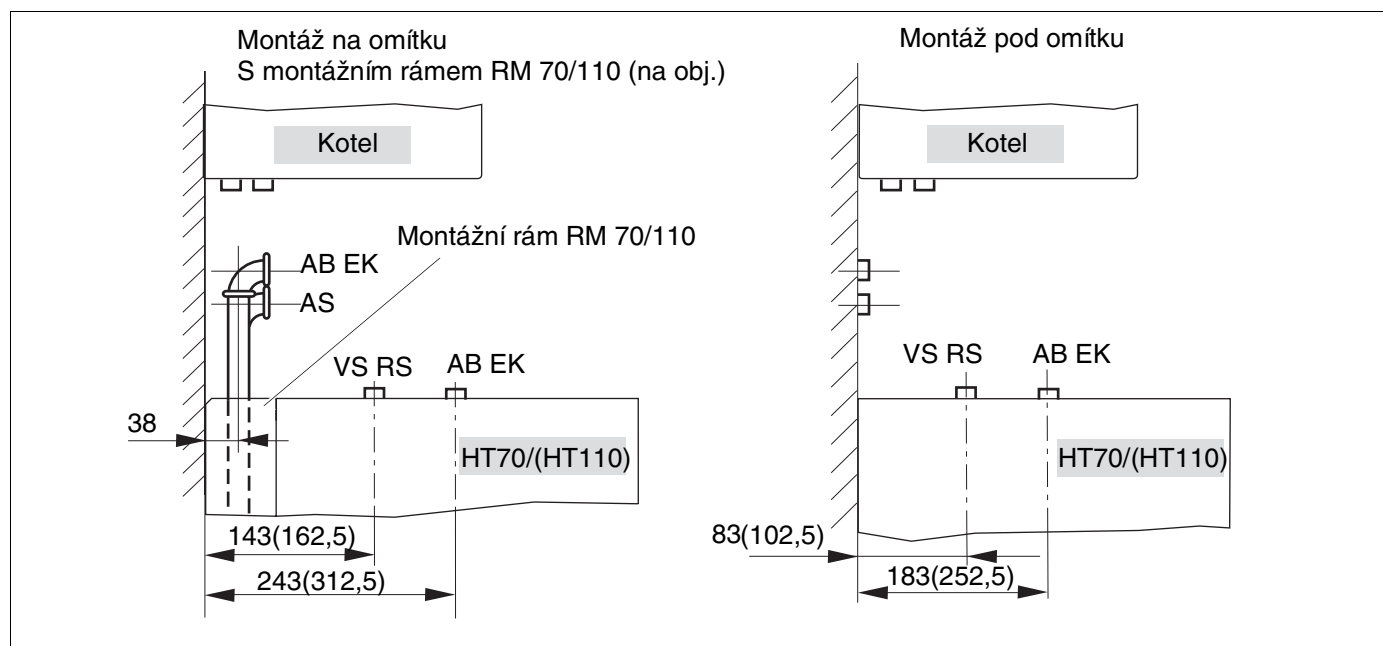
Montáž na omítku
S montážním rámem RM 70/110 (na obj.)

Kotel

Montážní rám RM 70/110

AB EK
AS

VS RS
AB EK

38

HT70/(HT110)

143(162,5)
243(312,5)

Montáž pod omítku

Kotel

VS RS
AB EK

HT70/(HT110)

83(102,5)
183(252,5)